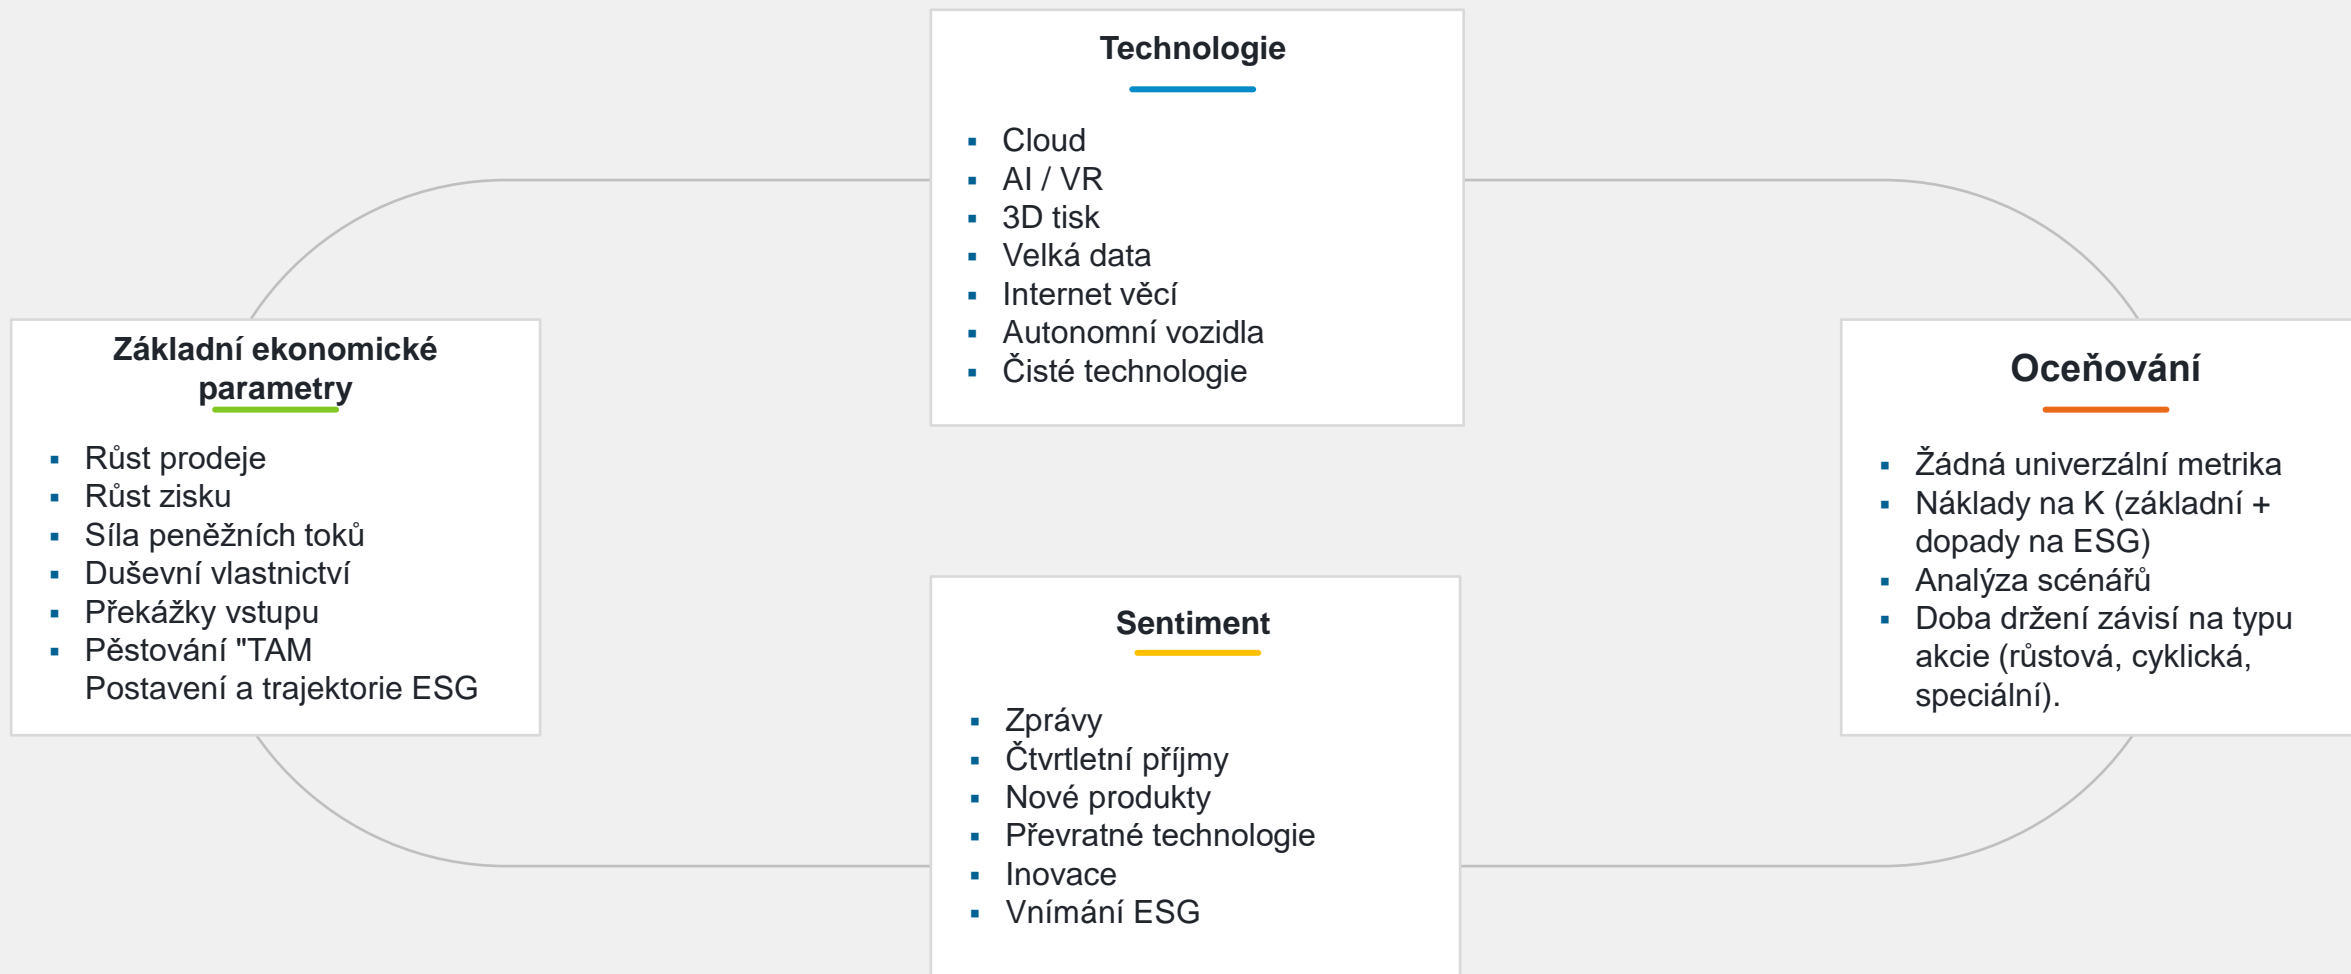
Technologie

- Cloud
- AI / VR
- 3D tisk
- Velká data
- Internet věcí
- Autonomní vozidla
- Čisté technologie

Základní ekonomické parametry

- Růst prodeje
- Růst zisku
- Síla peněžních toků
- Duševní vlastnictví
- Překážky vstupu
- Pěstování "TAM
Postavení a trajektorie ESG

Oceňování

- Žádná univerzální metrika
- Náklady na K (základní + dopady na ESG)
- Analýza scénářů
- Doba držení závisí na typu akcie (růstová, cyklická, speciální).

Sentiment

- Zprávy
- Čtvrtletní příjmy
- Nové produkty
- Převratné technologie
- Inovace
- Vnímání ESG